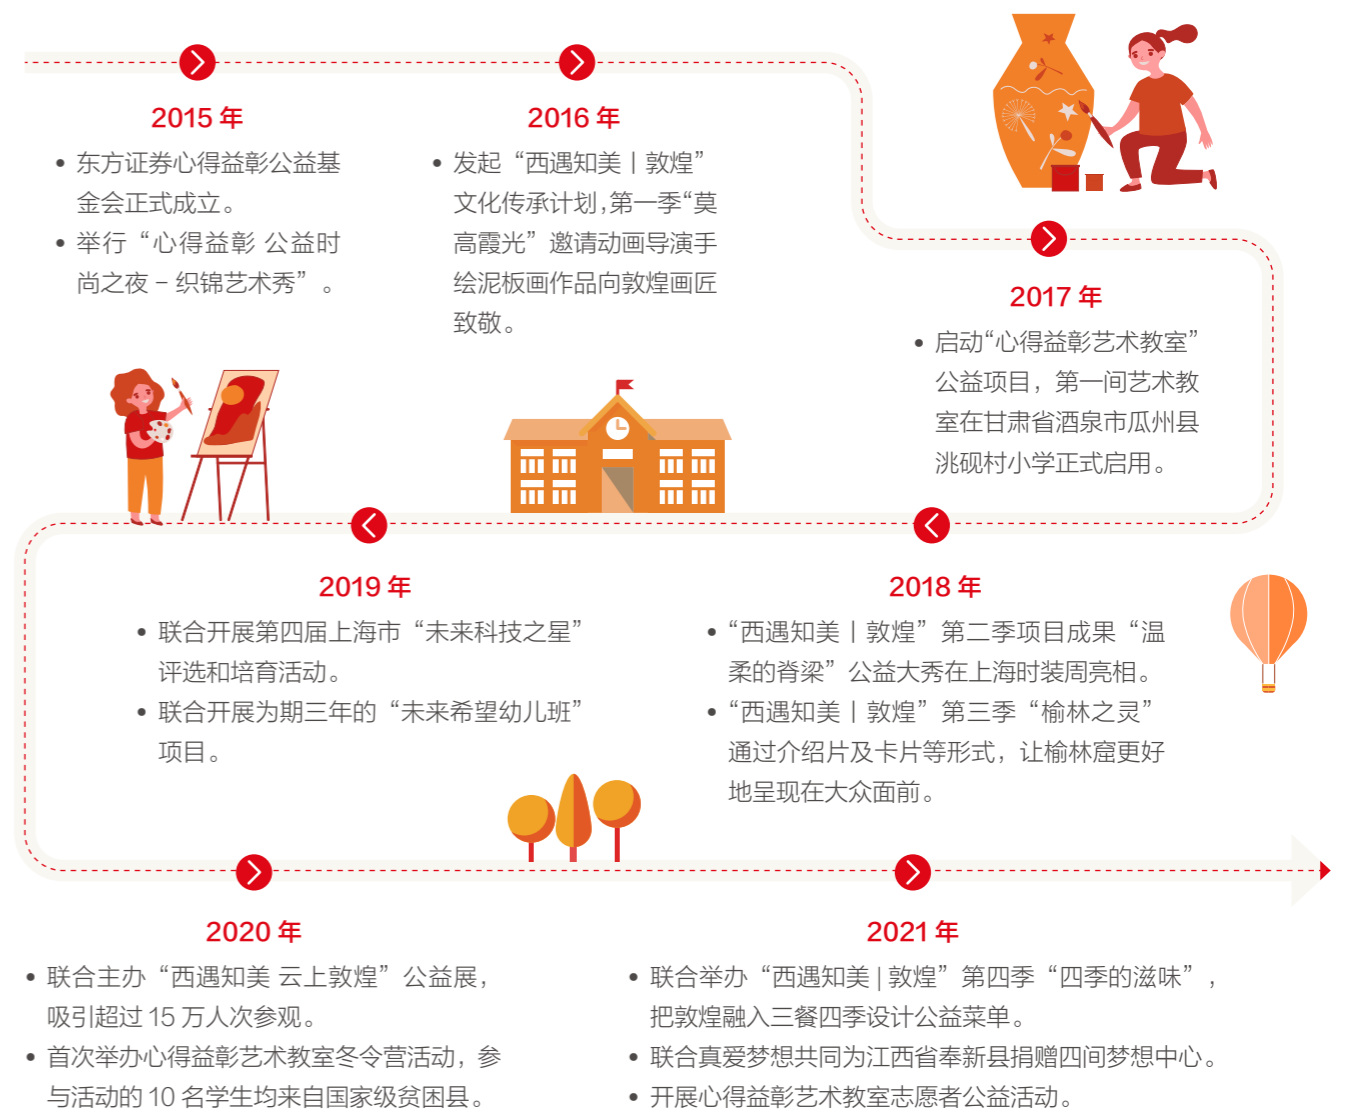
2015 年

• 东方证券心得益彰公益基金会正式成立。
• 举行“心得益彰 公益时尚之夜－织锦艺术秀”。

2016 年

• 发起“西遇知美丨敦煌”文化传承计划，第一季“莫高霞光”邀请动画导演手绘泥板画作品向敦煌画匠致敬。

2017 年

• 启动“心得益彰艺术教室”公益项目，第一间艺术教室在甘肃省酒泉市瓜州县洮砚村小学正式启用。

2019 年

• 联合开展第四届上海市“未来科技之星”评选和培育活动。
• 联合开展为期三年的“未来希望幼儿班”项目。

2018 年

• “西遇知美丨敦煌”第二季项目成果“温柔的脊梁”公益大秀在上海时装周亮相。
• “西遇知美丨敦煌”第三季“榆林之灵”通过介绍片及卡片等形式，让榆林窟更好地呈现在大众面前。

2020 年

• 联合主办“西遇知美 云上敦煌”公益展，吸引超过 15 万人次参观。
• 首次举办心得益彰艺术教室冬令营活动，参与活动的 10 名学生均来自国家级贫困县。

2021 年

• 联合举办“西遇知美 | 敦煌”第四季“四季的滋味”，把敦煌融入三餐四季设计公益菜单。
• 联合真爱梦想共同为江西省奉新县捐赠四间梦想中心。
• 开展心得益彰艺术教室志愿者公益活动。